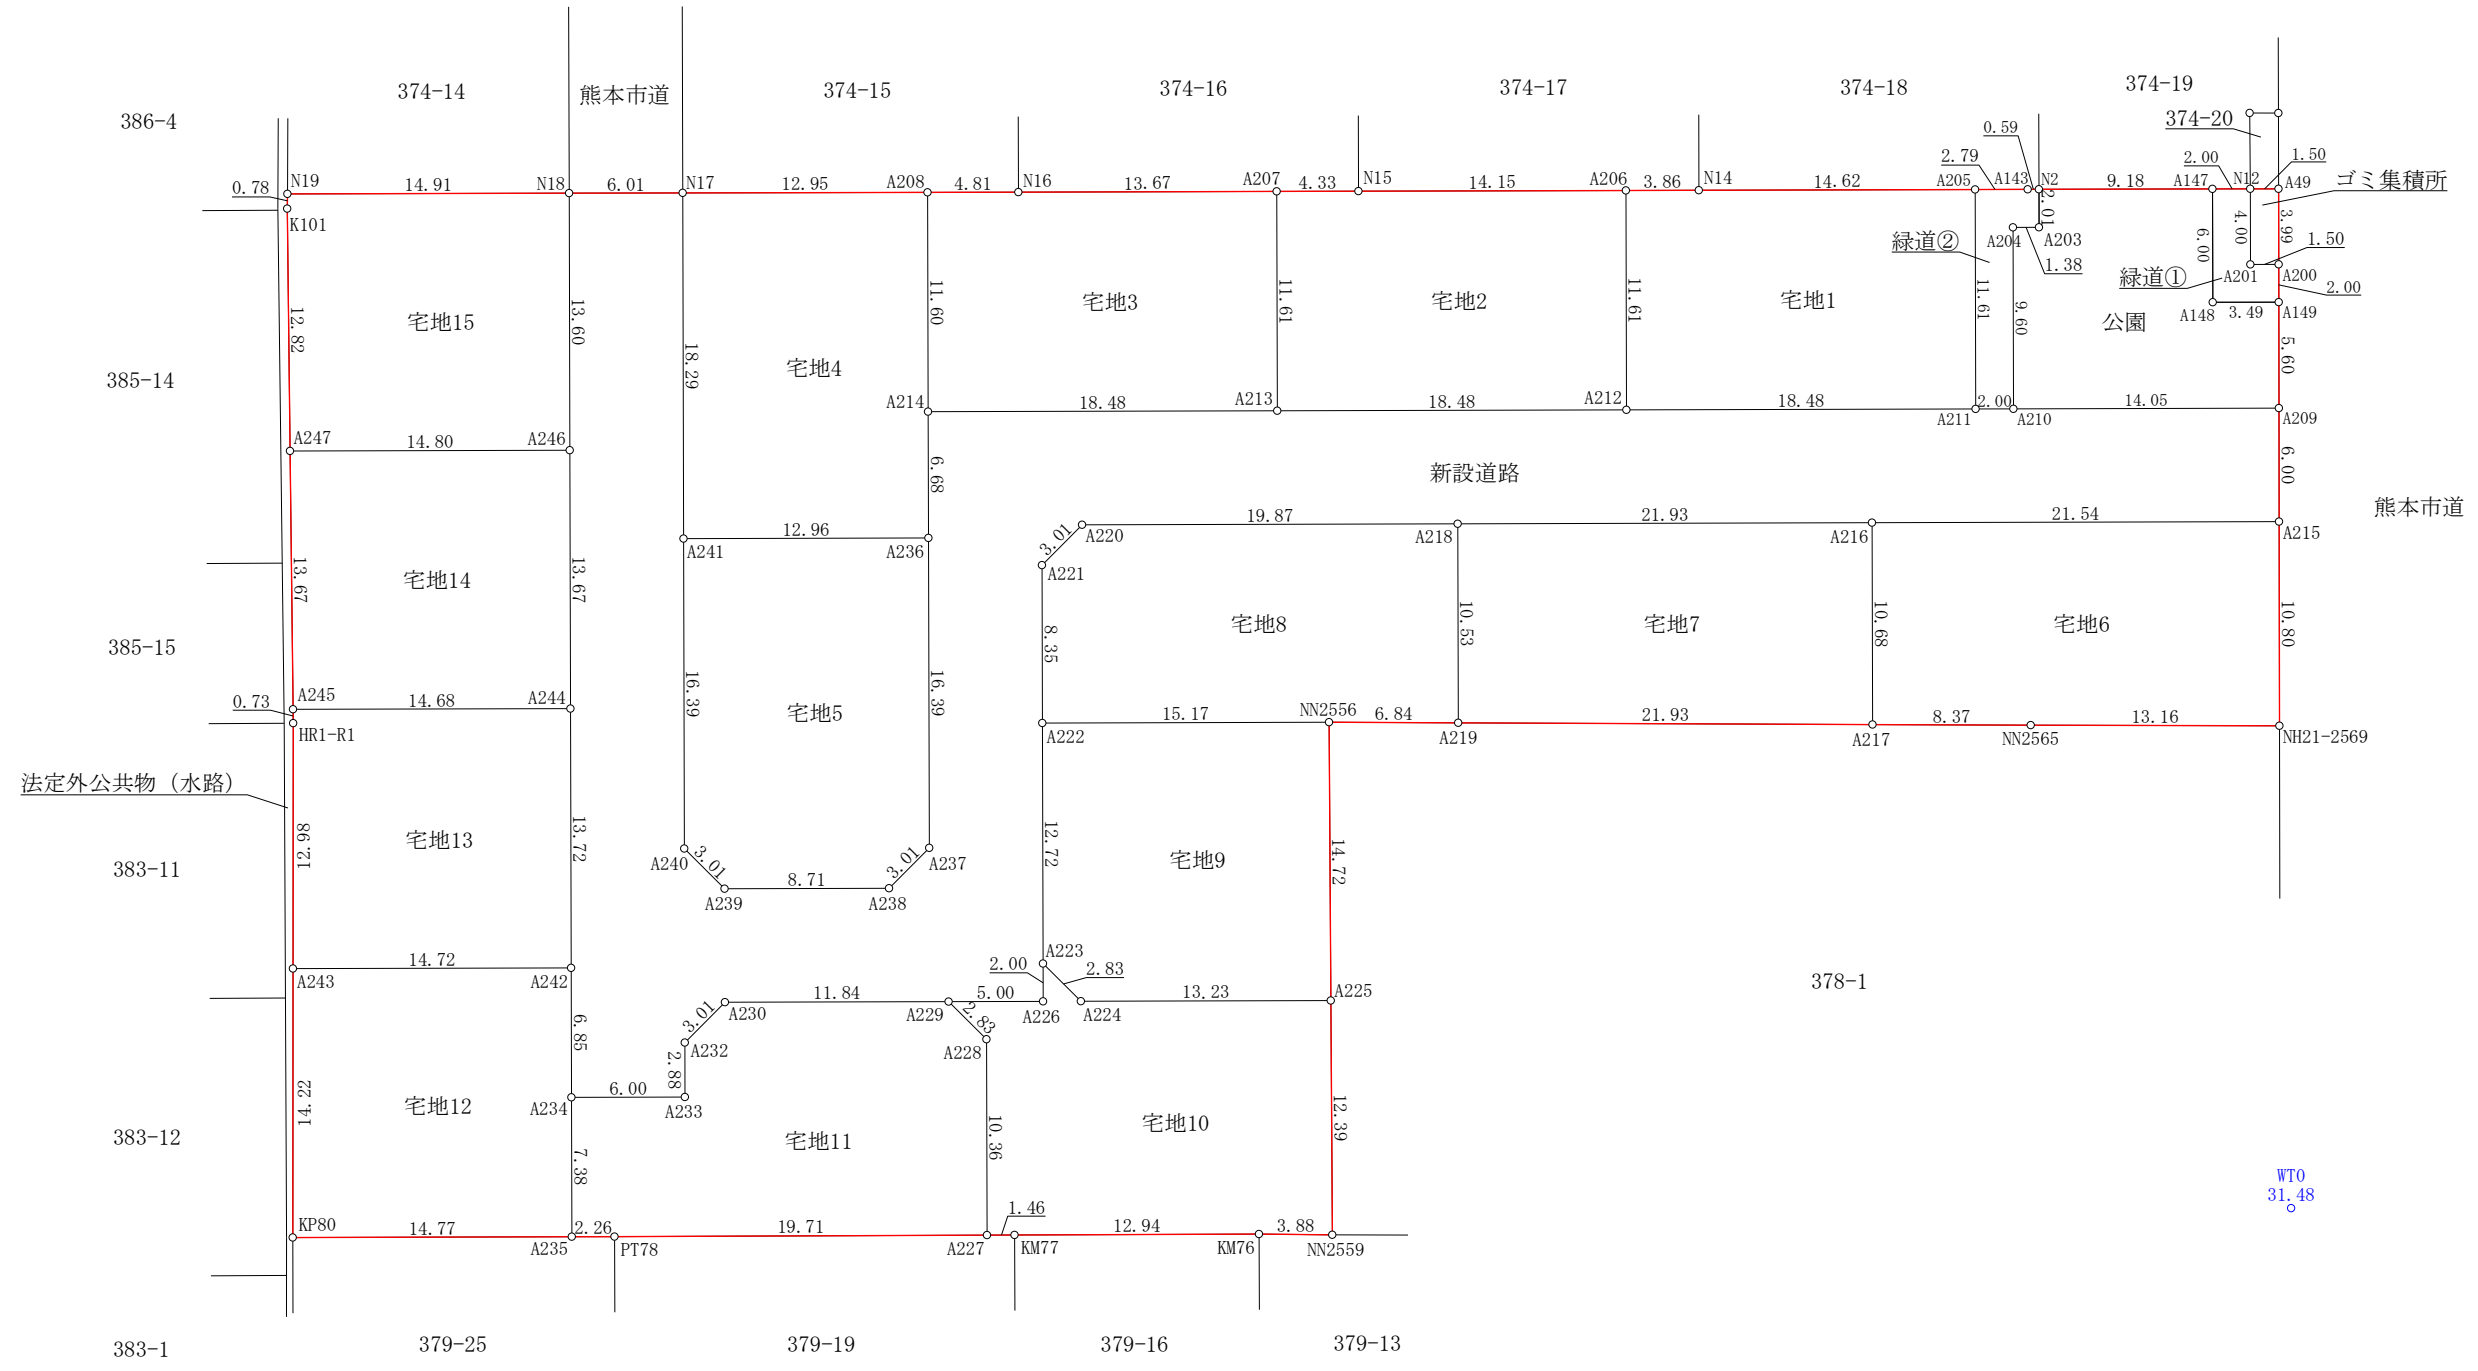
374-14
熊本市道
374-15
374-16
374-17
374-18
374-19
374-20
386-4
0.78
N19
14.91
N18
6.01
N17
12.95
A208
4.81
N16
13.67
A207
4.33
N15
14.15
A206
3.86
N14
14.62
A205
2.79
0.59
A143
N2
9.18
A147
2.00
N12
1.50
A49
ゴミ集積所
K101
2.01
4.00
3.99
6.00
緑道②
A204
A203
1.38
1.50
緑道①
A201
A200
2.00
A148
3.49
A149
公園
12.82
宅地15
13.60
18.29
11.60
宅地3
11.61
宅地2
11.61
宅地1
11.61
9.60
5.60
宅地4
385-14
A214
18.48
A213
18.48
A212
18.48
A211
2.00
A210
14.05
A209
A247
14.80
A246
6.68
新設道路
6.00
熊本市道
12.96
3.01
A220
19.87
A218
21.93
A216
21.54
A215
A241
A236
A221
13.67
宅地14
13.67
8.35
宅地8
10.53
宅地7
10.68
宅地6
10.80
16.39
宅地5
16.39
385-15
0.73
A245
14.68
A244
A222
15.17
NN2556
6.84
A219
21.93
A217
8.37
NN2565
13.16
NH21-2569
HR1-R1
法定外公共物（水路）
12.72
宅地13
13.72
12.72
宅地9
14.72
383-11
A240
3.01
8.71
3.01
A237
A239
A238
A223
2.00
2.83
14.72
A243
A242
11.84
5.00
13.23
A225
378-1
3.01
A230
A229
2.83
A226
A224
A232
A228
6.85
2.88
383-12
14.22
宅地12
A234
6.00
A233
宅地11
10.36
宅地10
12.39
7.38
WT0
31.48
1.46
KP80
14.77
2.26
19.71
12.94
3.88
A235
PT78
A227
KM77
KM76
NN2559
383-1
379-25
379-19
379-16
379-13